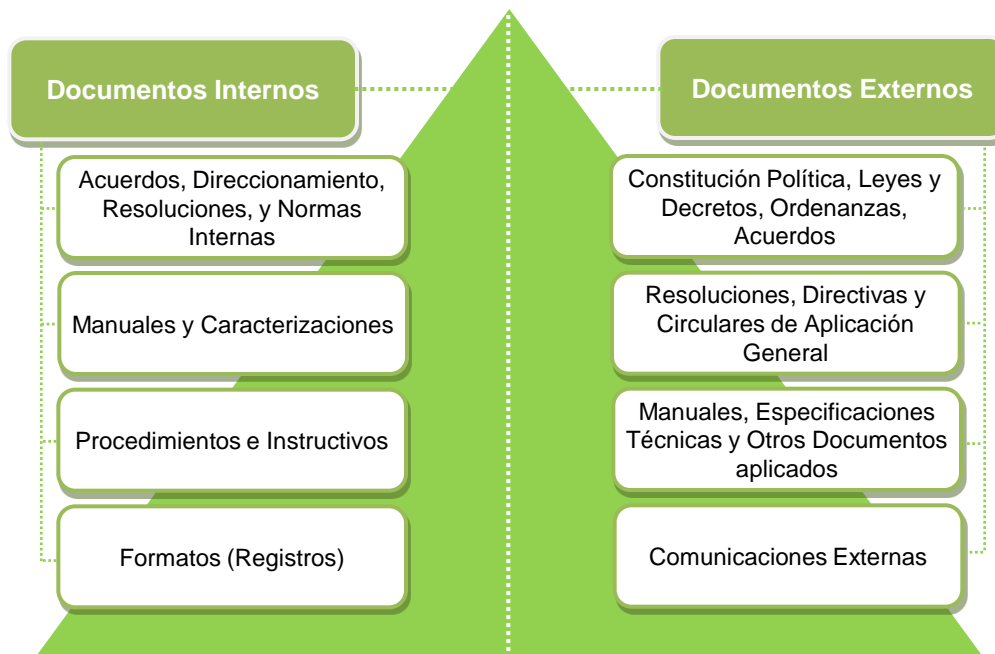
Documentos Internos

Acuerdos, Direccionamiento, Resoluciones, y Normas Internas

Manuales y Caracterizaciones

Procedimientos e Instructivos

Formatos (Registros)

Documentos Externos

Constitución Política, Leyes y Decretos, Ordenanzas, Acuerdos

Resoluciones, Directivas y Circulares de Aplicación General

Manuales, Especificaciones Técnicas y Otros Documentos aplicados

Comunicaciones Externas